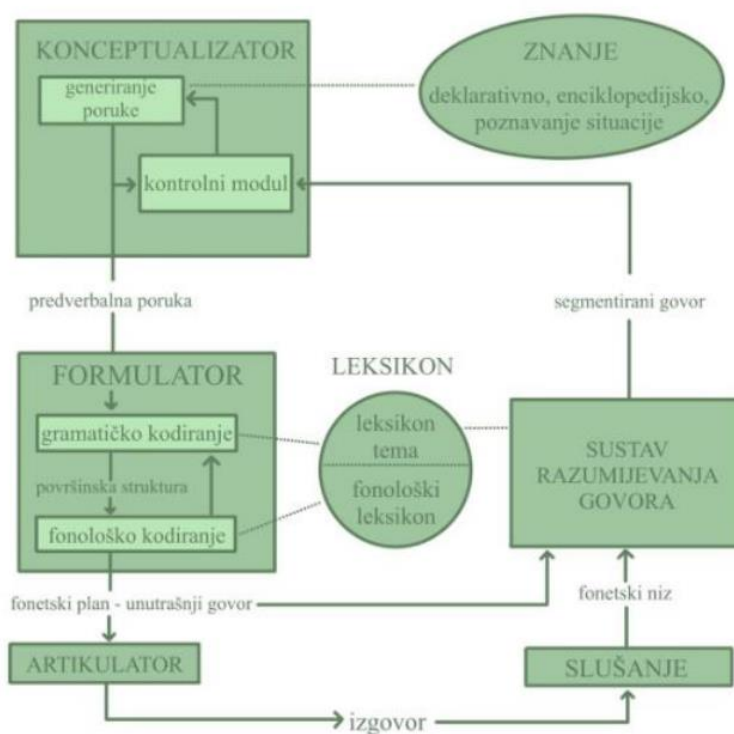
KONCEPTUALIZATOR

generiranje poruke

kontrolni modul

ZNANJE

deklarativno, enciklopedijsko, poznavanje situacije

predverbalna poruka

segmentirani govor

FORMULATOR

gramatičko kodiranje

površinska struktura

fonološko kodiranje

LEKSIKON

leksikon tema

fonološki leksikon

SUSTAV RAZUMIJEVANJA GOVORA

fonetski plan - unutrašnji govor

fonetski niz

ARTIKULATOR

SLUŠANJE

izgovor